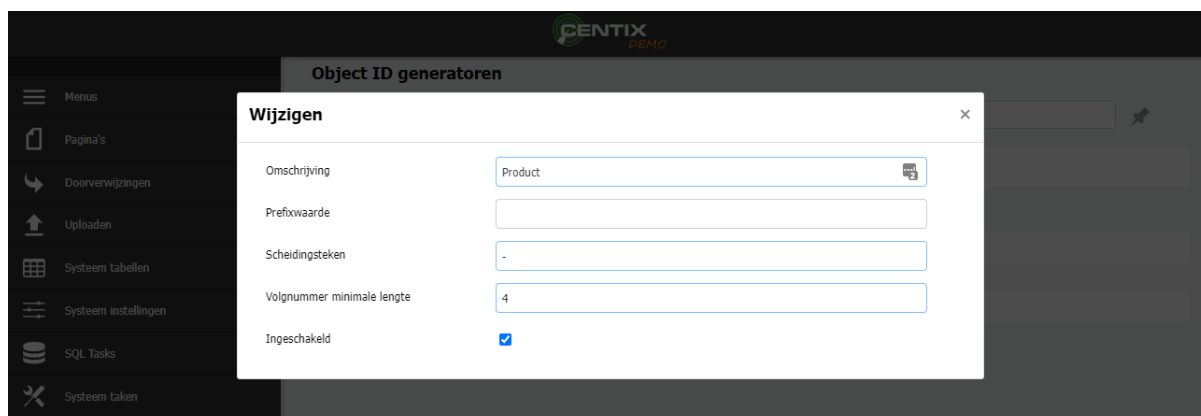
CENTIX DEMO

Menus
Pagina's
Doorverwijzingen
Uploaden
Systeem tabellen
Systeem instellingen
SQL Tasks
Systeem taken

Object ID generatoren

Wijzigen
×

Omschrijving
Product

Prefixwaarde

Scheidingsteken
-

Volgnummer minimale lengte
4

Ingeschakeld